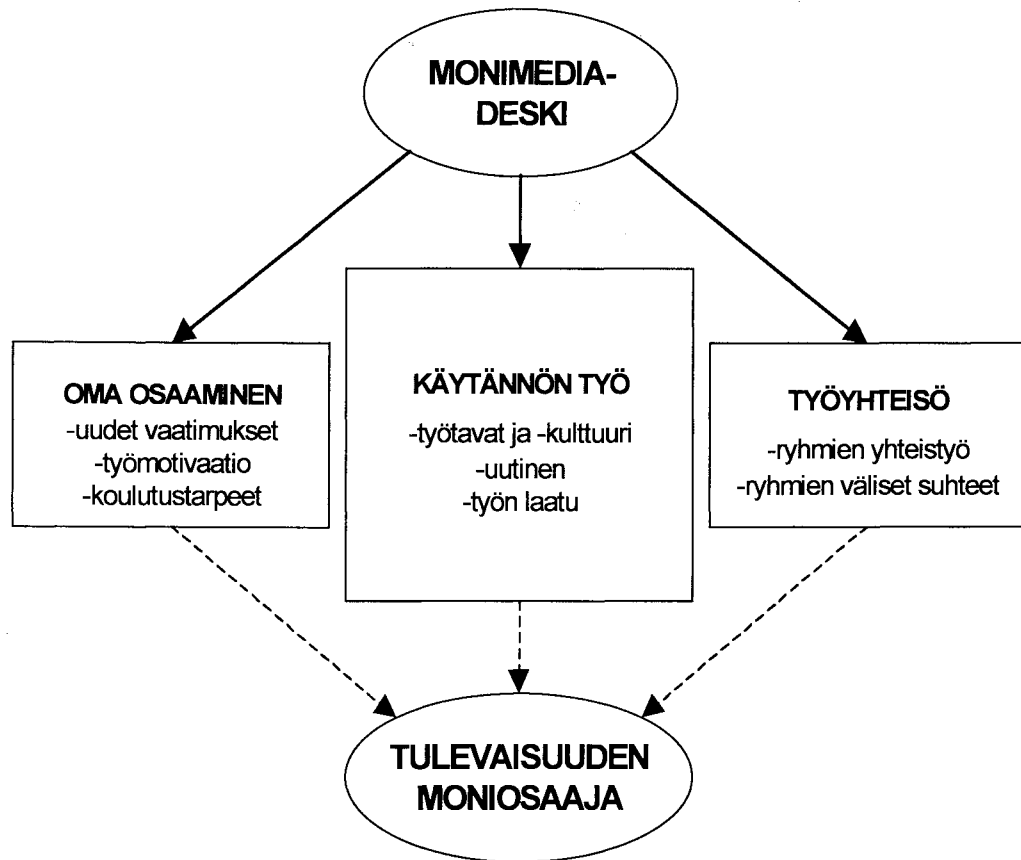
MONIMEDIA-
DESKI

OMA OSAAMINEN
-uudet vaatimukset
-työmotivaatio
-koulutustarpeet

KÄYTÄNNÖN TYÖ
-työtavat ja -kulttuuri
-uutinen
-työn laatu

TYÖYHTEISÖ
-ryhmien yhteistyö
-ryhmien väliset suhteet

TULEVAISUUDEN
MONIOSAAJA